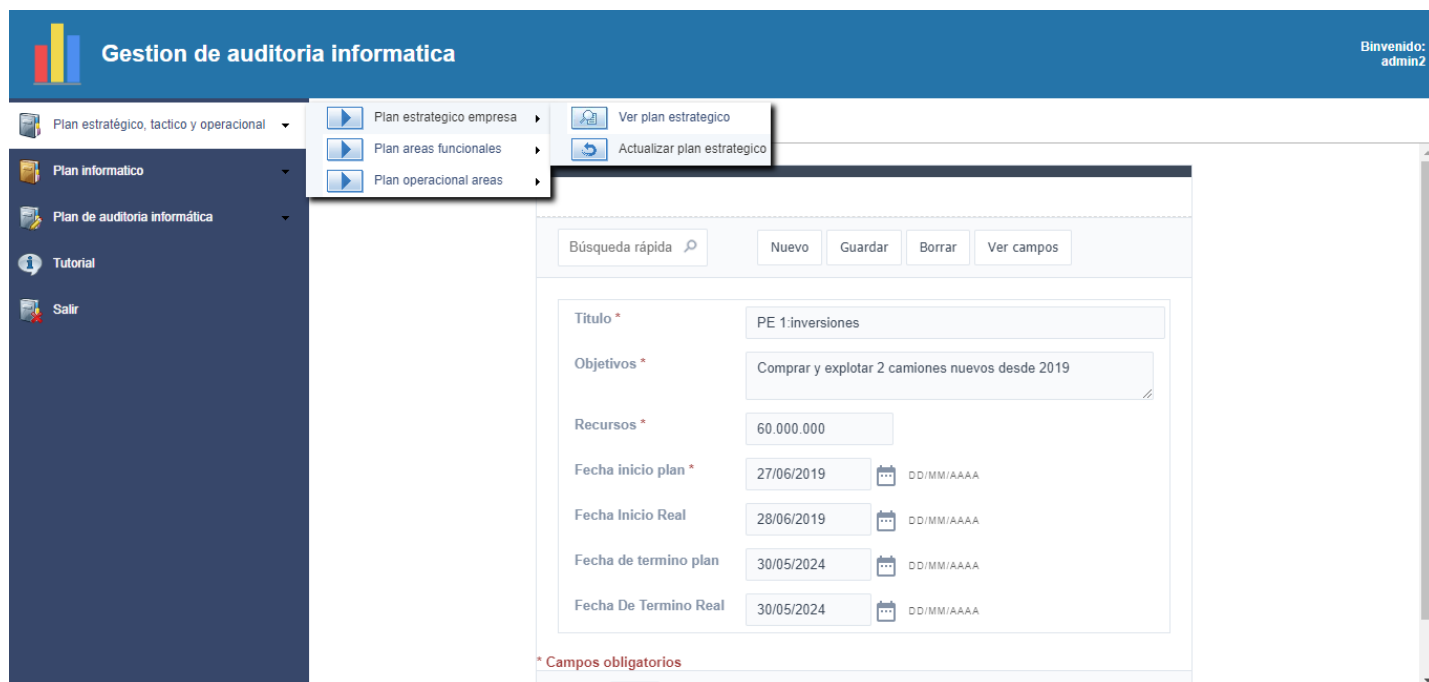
Gestion de auditoria informatica

Binvenido:
admin2

Plan estratégico, tactico y operacional

Plan estrategico empresa
Plan areas funcionales
Plan operacional areas

Ver plan estrategico
Actualizar plan estrategico

Plan informatico
Plan de auditoria informática
Tutorial
Salir

Búsqueda rápida

Nuevo
Guardar
Borrar
Ver campos

Titulo *
PE 1:inversiones
Objetivos *
Comprar y explotar 2 camiones nuevos desde 2019
Recursos *
60.000.000
Fecha inicio plan *
27/06/2019
DD/MM/AAAA
Fecha Inicio Real
28/06/2019
DD/MM/AAAA
Fecha de termino plan
30/05/2024
DD/MM/AAAA
Fecha De Termino Real
30/05/2024
DD/MM/AAAA

* Campos obligatorios